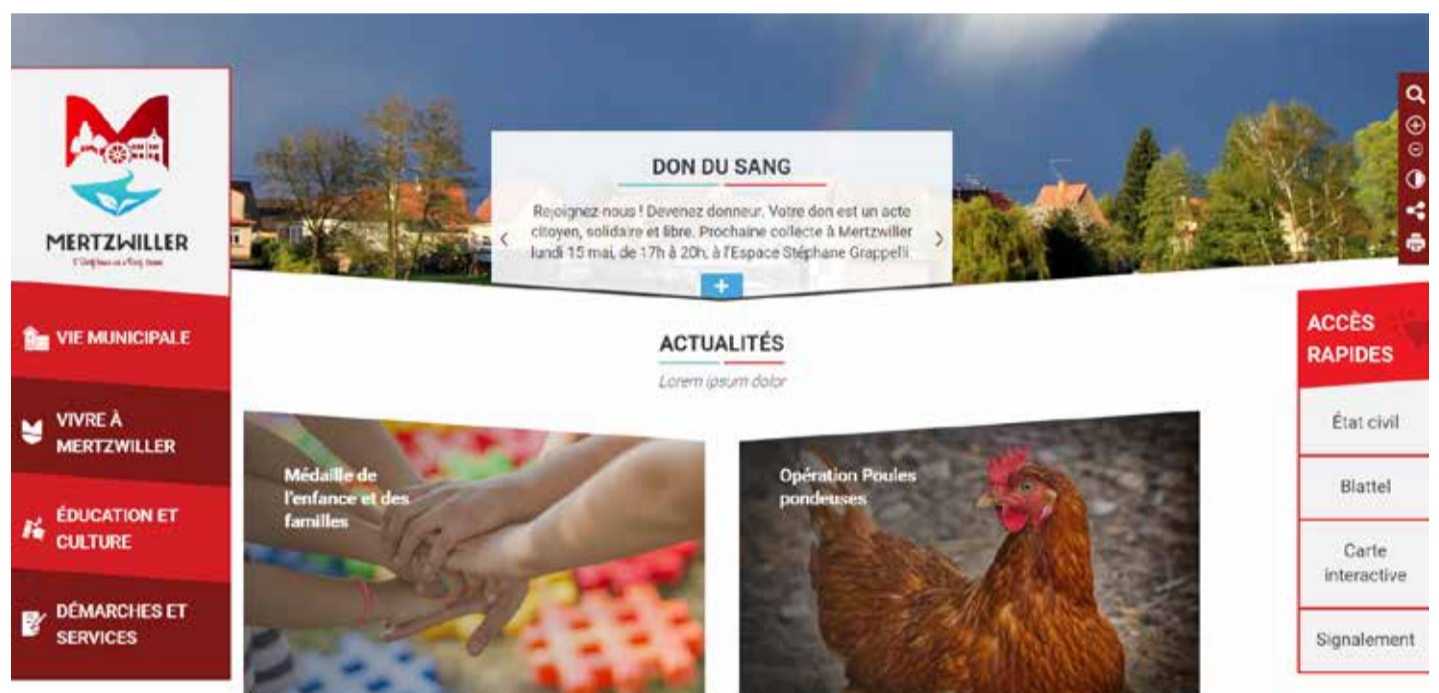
MERTZWILLER

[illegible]

VIE MUNICIPALE

VIVRE À MERTZWILLER

ÉDUCATION ET CULTURE

DÉMARCHES ET SERVICES

DON DU SANG

Rejoignez-nous ! Devenez donneur. Votre don est un acte citoyen, solidaire et libre. Prochaine collecte à Mertzwiller lundi 15 mai, de 17h à 20h, à l'Espace Stéphane Grappelli

+

ACTUALITÉS

Lorem ipsum dolor

Médaille de l'enfance et des familles

Opération Poules pondeuses

ACCÈS RAPIDES

État civil

Blattel

Carte interactive

Signalement